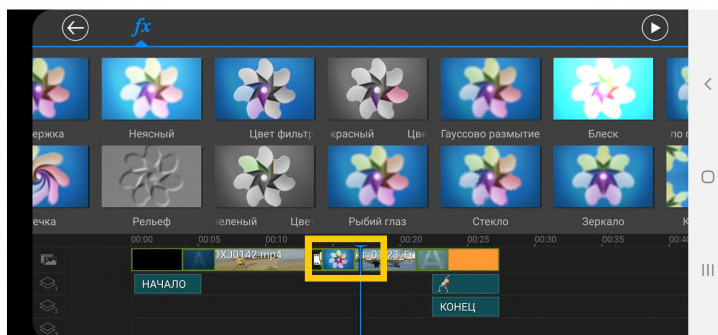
fx

ержка
Неясный
Цвет фильтр
красный
Цв
Гауссово размытие
Блеск
по

ечка
Рельеф
зеленый
Цве
Рыбий глаз
Стекло
Зеркало
К

00:00
00:05
00:10
00:20
00:25
00:30
00:35
00:40

XJ0142.mp4
_0023_Eu

НАЧАЛО
КОНЕЦ